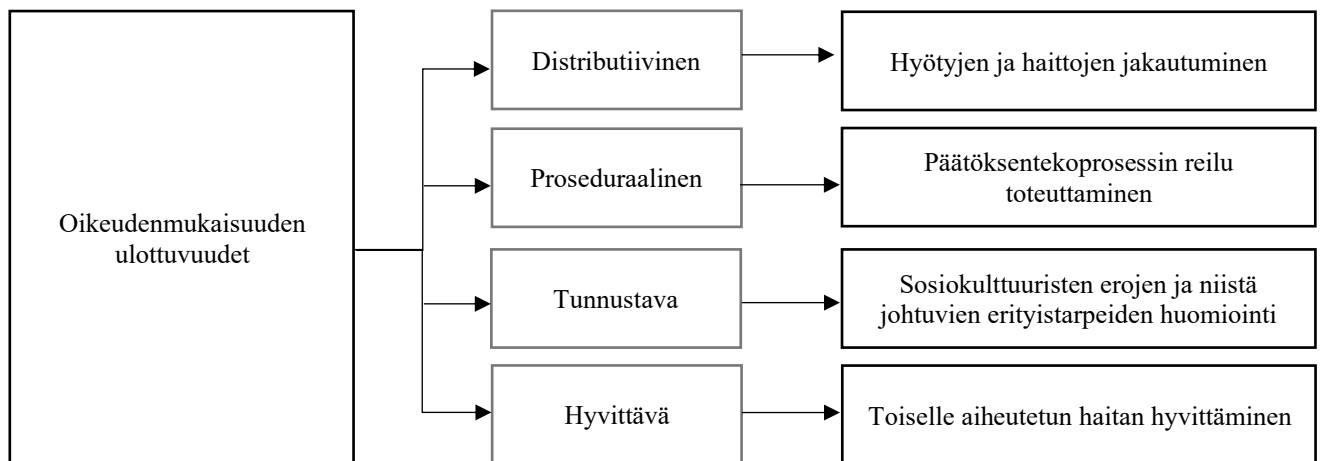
Oikeudenmukaisuuden ulottuvuudet

Distributiivinen

Hyötyjen ja haittojen jakautuminen

Proseduraalinen

Päätöksentekoprosessin reilu toteuttaminen

Tunnustava

Sosiokulttuuristen erojen ja niistä johtuvien erityistarpeiden huomiointi

Hyvittävä

Toiselle aiheutetun haitan hyvittäminen